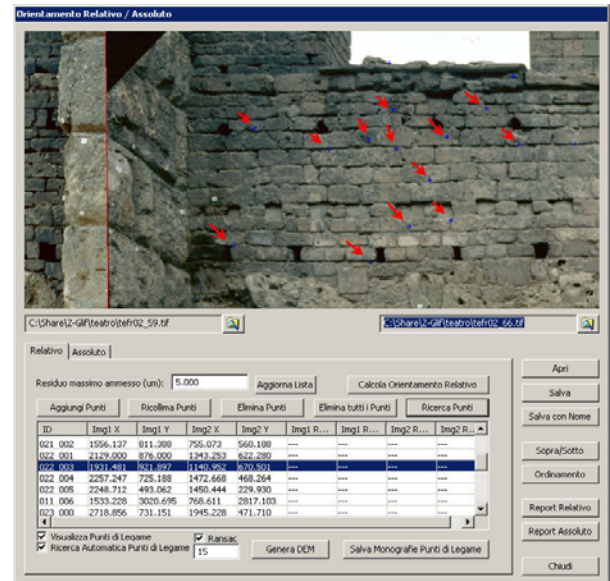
Orientamento Relativo / Assoluto

C:\Share\Z-Glif\teatro\tefr02_59.tif

C:\Share\Z-Glif\teatro\tefr02_66.tif

Relativo | Assoluto

Residuo massimo ammesso (um): 5.000 | Aggiorna Lista | Calcola Orientamento Relativo

Aggiungi Punti | Ricollima Punti | Elimina Punti | Elimina tutti i Punti | Ricerca Punti

| ID | Img1 X | Img1 Y | Img2 X | Img2 Y | Img1 R... | Img1 R... | Img2 R... | Img2 R... |
|---|---|---|---|---|---|---|---|---|
| 021 002 | 1556.137 | 811.388 | 755.073 | 560.108 | --- | --- | --- | --- |
| 022 001 | 2129.000 | 876.000 | 1343.253 | 622.280 | --- | --- | --- | --- |
| 022 003 | 1931.481 | 921.897 | 1140.952 | 670.501 | --- | --- | --- | --- |
| 022 004 | 2257.247 | 725.188 | 1472.668 | 468.264 | --- | --- | --- | --- |
| 022 005 | 2248.712 | 493.062 | 1450.444 | 229.930 | --- | --- | --- | --- |
| 011 006 | 1533.228 | 3020.695 | 768.611 | 2817.103 | --- | --- | --- | --- |
| 023 000 | 2718.856 | 731.151 | 1945.228 | 471.710 | --- | --- | --- | --- |

Visualizza Punti di Legame
Ricerca Automatica Punti di Legame
Ransac
15
Genera DEM
Salva Monografie Punti di Legame

Apri
Salva
Salva con Nome
Sopra/Sotto
Ordinamento
Report Relativo
Report Assoluto
Chiudi